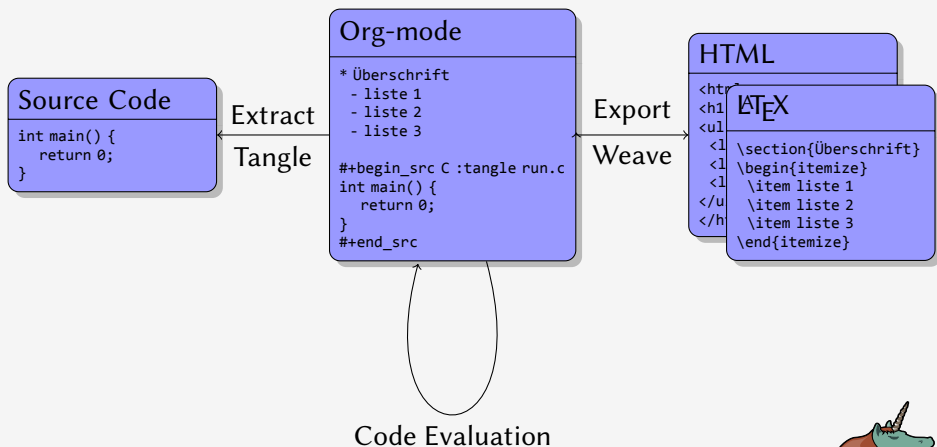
Source Code

int main() {
  return 0;
}

Extract

Tangle

Org-mode

* Überschrift
 - liste 1
 - liste 2
 - liste 3

#+begin_src C :tangle run.c
int main() {
  return 0;
}
#+end_src

Export

Weave

HTML

<htm
<h1
<ul
 <l
 <l
 <l
</u
</h

LATEX

\section{Überschrift}
\begin{itemize}
 \item liste 1
 \item liste 2
 \item liste 3
\end{itemize}

Code Evaluation